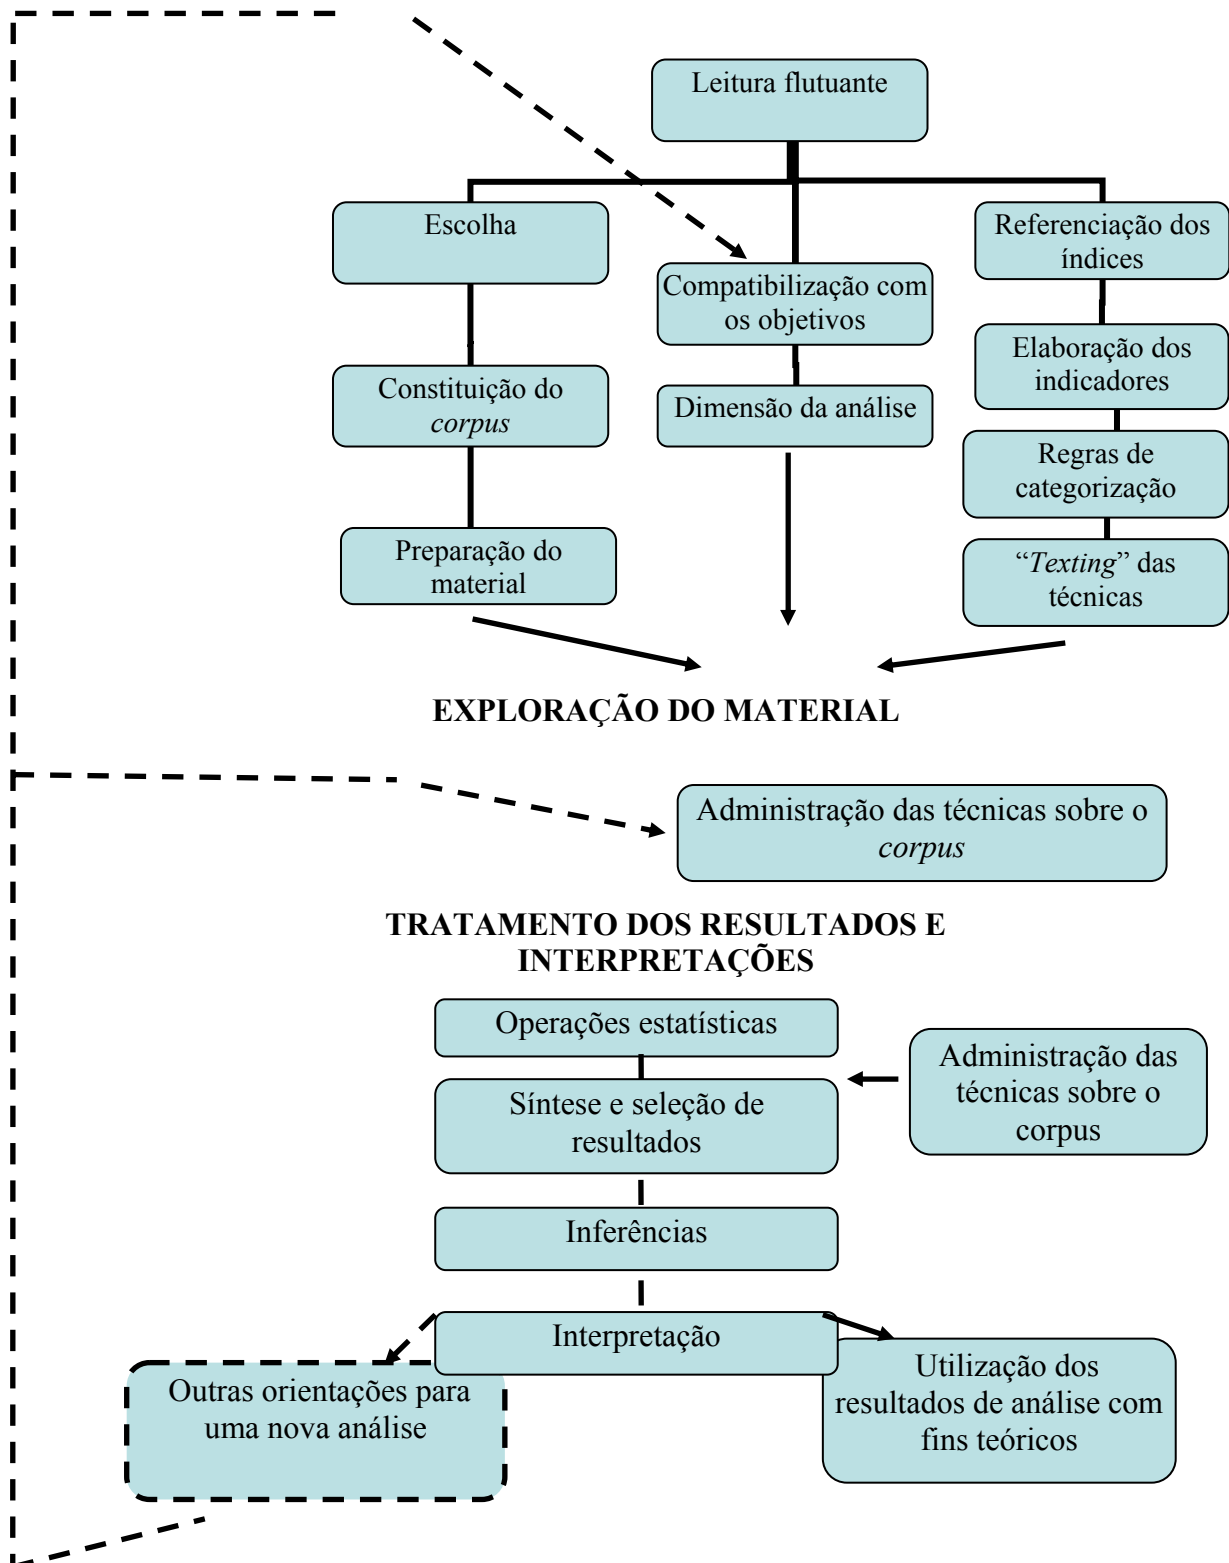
Leitura flutuante

Escolha

Compatibilização com os objetivos

Referenciação dos índices

Constituição do *corpus*

Dimensão da análise

Elaboração dos indicadores

Regras de categorização

Preparação do material

"*Texting*" das técnicas

EXPLORAÇÃO DO MATERIAL

Administração das técnicas sobre o *corpus*

TRATAMENTO DOS RESULTADOS E INTERPRETAÇÕES

Operações estatísticas

Síntese e seleção de resultados

Administração das técnicas sobre o corpus

Inferências

Interpretação

Outras orientações para uma nova análise

Utilização dos resultados de análise com fins teóricos